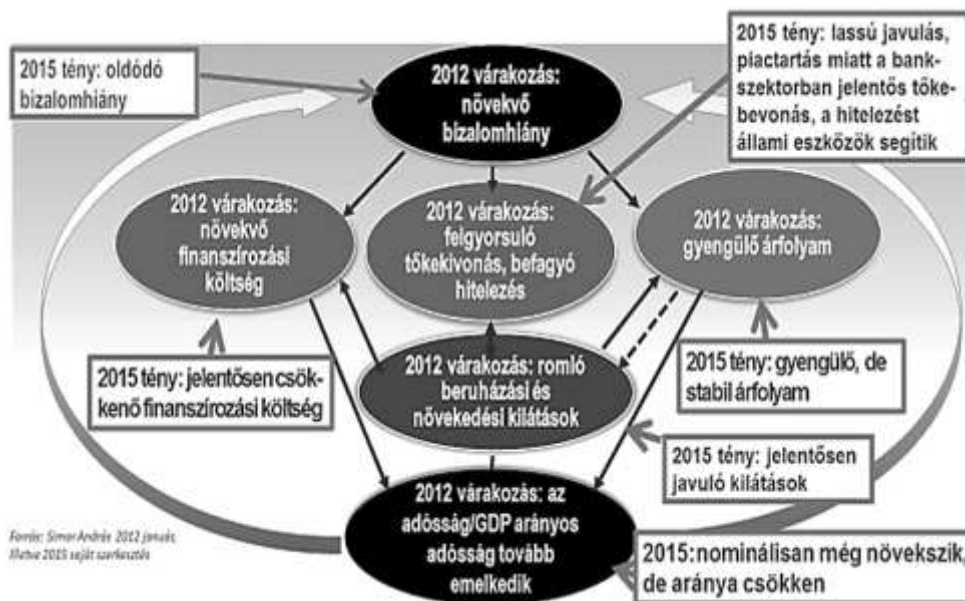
2015 tény: oldódó bizalomhiány

2012 várakozás: növekvő bizalomhiány

2015 tény: lassú javulás, piactartás miatt a bankszektorban jelentős tőkebevonás, a hitelezést állami eszközök segítik

2012 várakozás: növekvő finanszírozási költség

2012 várakozás: felgyorsuló tőkekivonás, befagyó hitelezés

2012 várakozás: gyengülő árfolyam

2015 tény: jelentősen csökkenő finanszírozási költség

2012 várakozás: romló beruházási és növekedési kilátások

2015 tény: gyengülő, de stabil árfolyam

2015 tény: jelentősen javuló kilátások

2012 várakozás: az adósság/GDP arányos adósság tovább emelkedik

2015: nominálisan még növekszik, de aránya csökken

Forrás: Simor András 2012 január, illetve 2015 saját szerkesztés